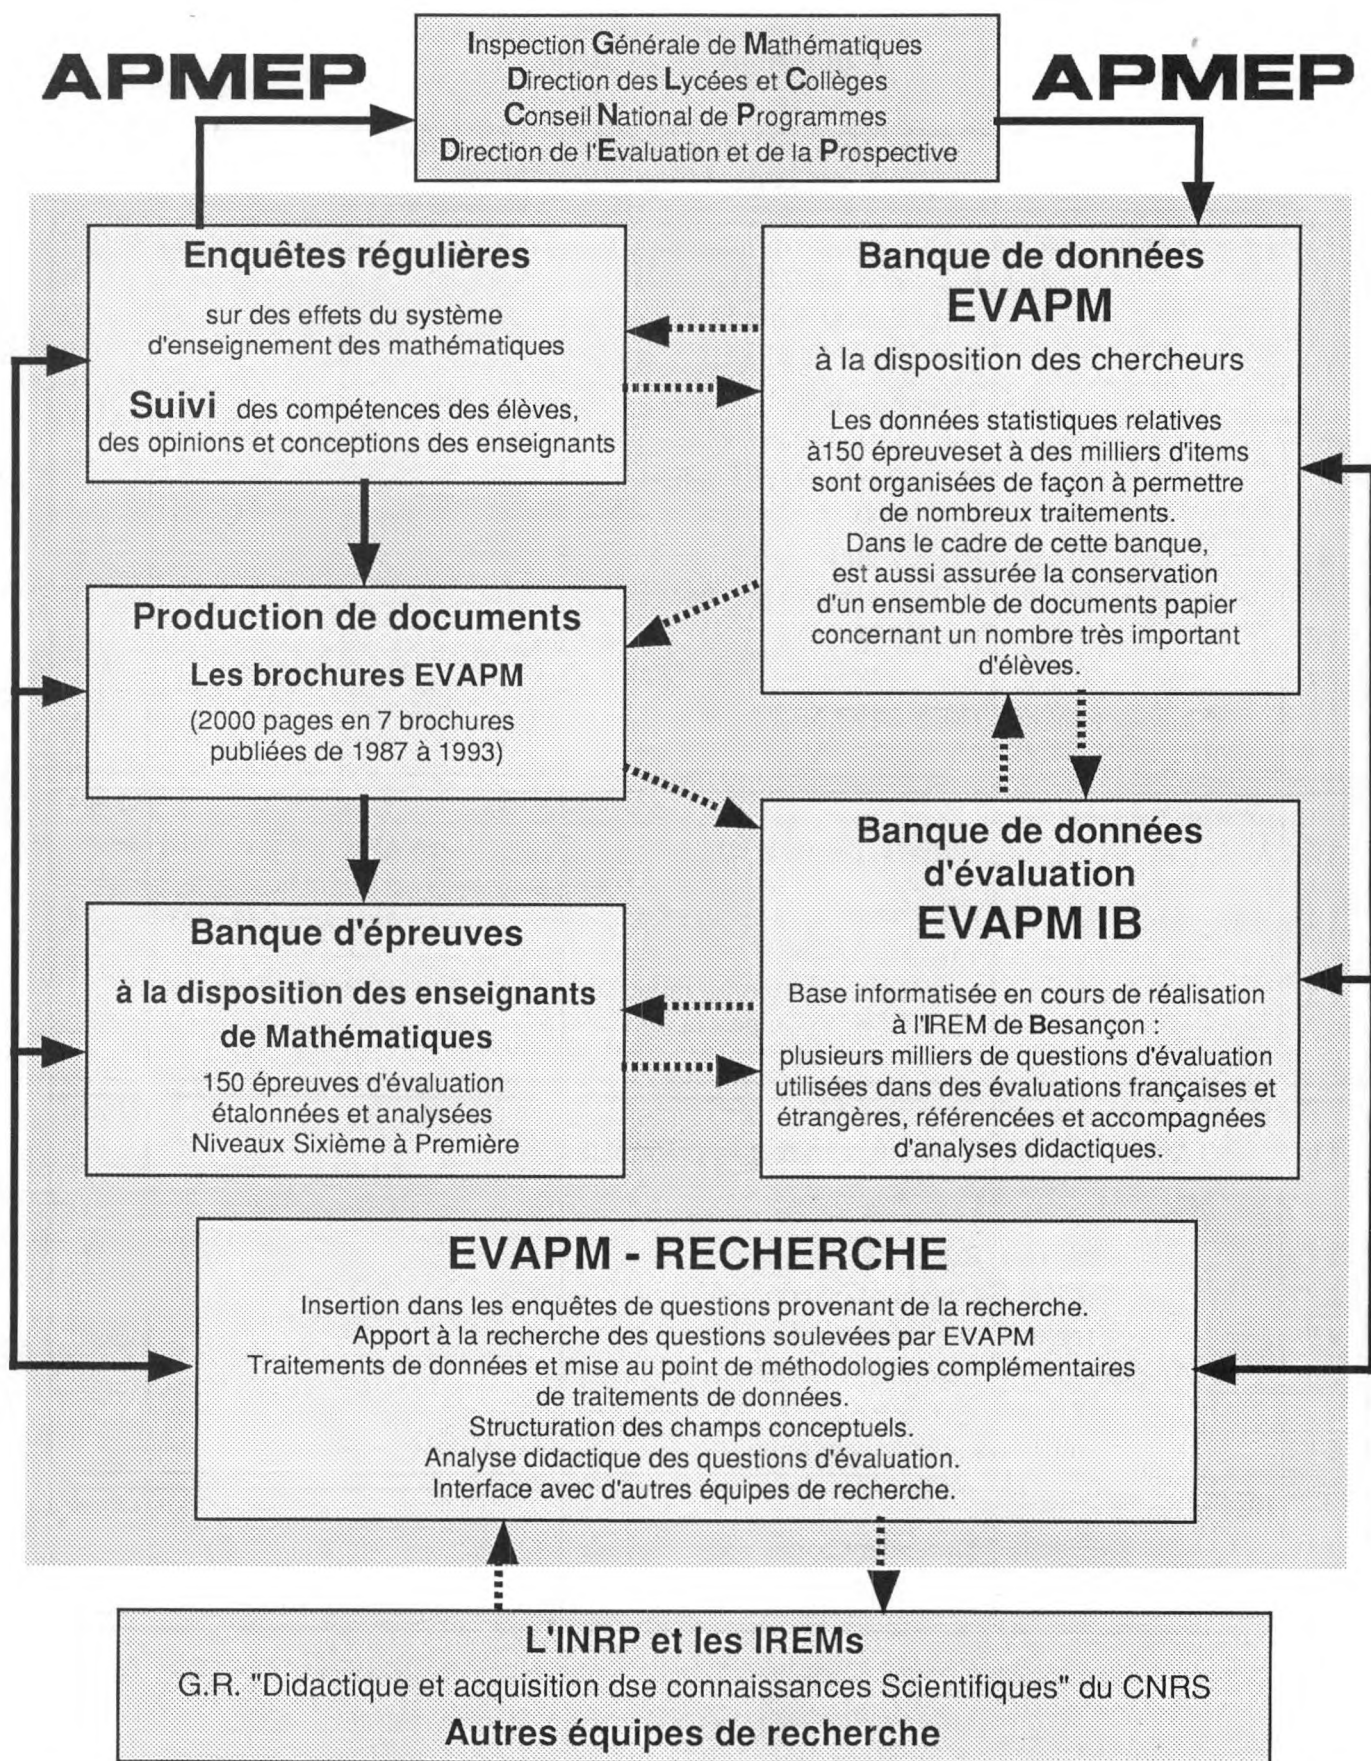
APMEP

Inspection Générale de Mathématiques
Direction des Lycées et Collèges
Conseil National de Programmes
Direction de l'Evaluation et de la Prospective

APMEP

Enquêtes régulières

sur des effets du système d'enseignement des mathématiques

Suivi des compétences des élèves, des opinions et conceptions des enseignants

Banque de données
EVAPM
à la disposition des chercheurs

Les données statistiques relatives à150 épreuveset à des milliers d'items sont organisées de façon à permettre de nombreux traitements.
Dans le cadre de cette banque, est aussi assurée la conservation d'un ensemble de documents papier concernant un nombre très important d'élèves.

Production de documents

Les brochures EVAPM

(2000 pages en 7 brochures publiées de 1987 à 1993)

Banque de données d'évaluation
EVAPM IB

Base informatisée en cours de réalisation à l'IREM de Besançon :
plusieurs milliers de questions d'évaluation utilisées dans des évaluations françaises et étrangères, référencées et accompagnées d'analyses didactiques.

Banque d'épreuves

à la disposition des enseignants de Mathématiques

150 épreuves d'évaluation étalonnées et analysées
Niveaux Sixième à Première

EVAPM - RECHERCHE

Insertion dans les enquêtes de questions provenant de la recherche.
Apport à la recherche des questions soulevées par EVAPM
Traitements de données et mise au point de méthodologies complémentaires de traitements de données.
Structuration des champs conceptuels.
Analyse didactique des questions d'évaluation.
Interface avec d'autres équipes de recherche.

L'INRP et les IREMs
G.R. "Didactique et acquisition dse connaissances Scientifiques" du CNRS
Autres équipes de recherche